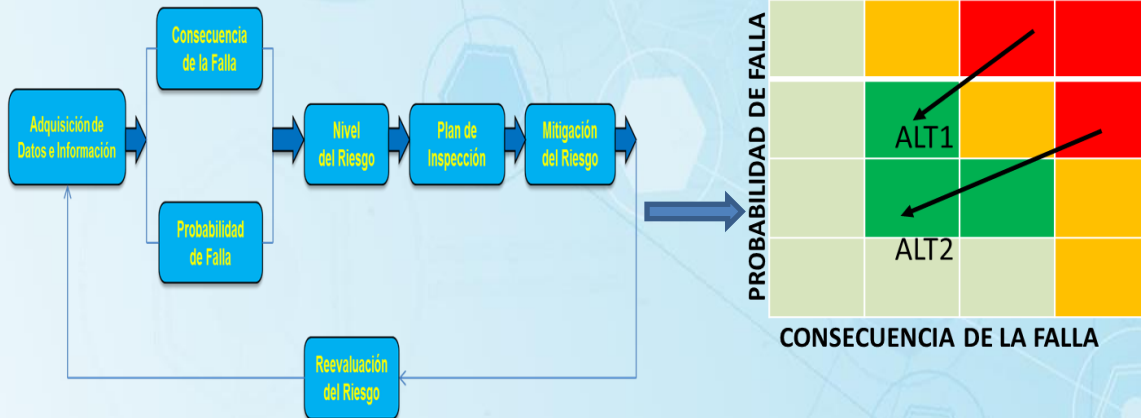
Adquisición de Datos e Información

Consecuencia de la Falla

Probabilidad de Falla

Nivel del Riesgo

Plan de Inspección

Mitigación del Riesgo

Reevaluación del Riesgo

PROBABILIDAD DE FALLA

ALT1

ALT2

CONSECUENCIA DE LA FALLA